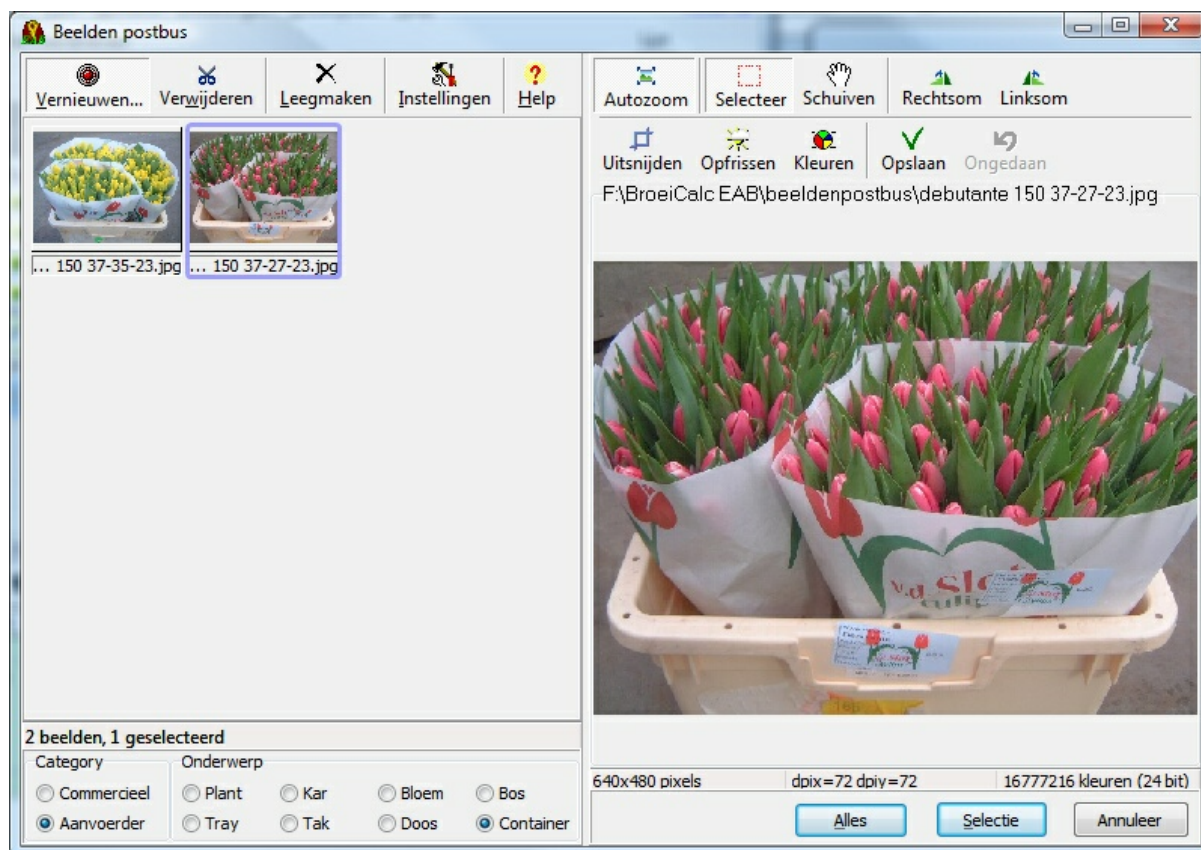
Beelden postbus

Vernieuwen... Verwijderen Leegmaken Instellingen Help

... 150 37-35-23.jpg ... 150 37-27-23.jpg

2 beelden, 1 geselecteerd

Category
Commercieel
Aanvoerder

Onderwerp
Plant Kar Bloem Bos
Tray Tak Doos Container

Autozoom Selecteer Schuiven Rechtsom Linksom

Uitsnijden Opfrissen Kleuren Opslaan Ongedaan

F:\BroeiCalc EAB\beeldenpostbus\debutante 150 37-27-23.jpg

v.d.Slo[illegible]

640x480 pixels dpix=72 dpiy=72 16777216 kleuren (24 bit)

Alles Selectie Annuleer